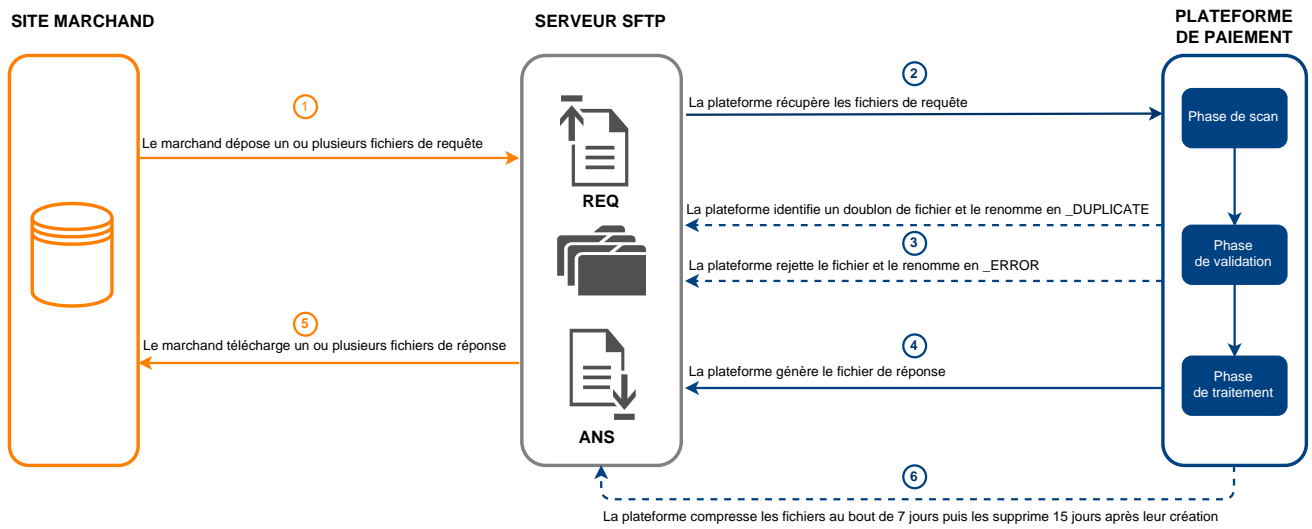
SITE MARCHAND

SERVEUR SFTP

PLATEFORME DE PAIEMENT

1

Le marchand dépose un ou plusieurs fichiers de requête

2

La plateforme récupère les fichiers de requête

Phase de scan

REQ

La plateforme identifie un doublon de fichier et le renomme en _DUPLICATE

3

La plateforme rejette le fichier et le renomme en _ERROR

Phase de validation

5

Le marchand télécharge un ou plusieurs fichiers de réponse

4

La plateforme génère le fichier de réponse

Phase de traitement

ANS

6

La plateforme compresse les fichiers au bout de 7 jours puis les supprime 15 jours après leur création